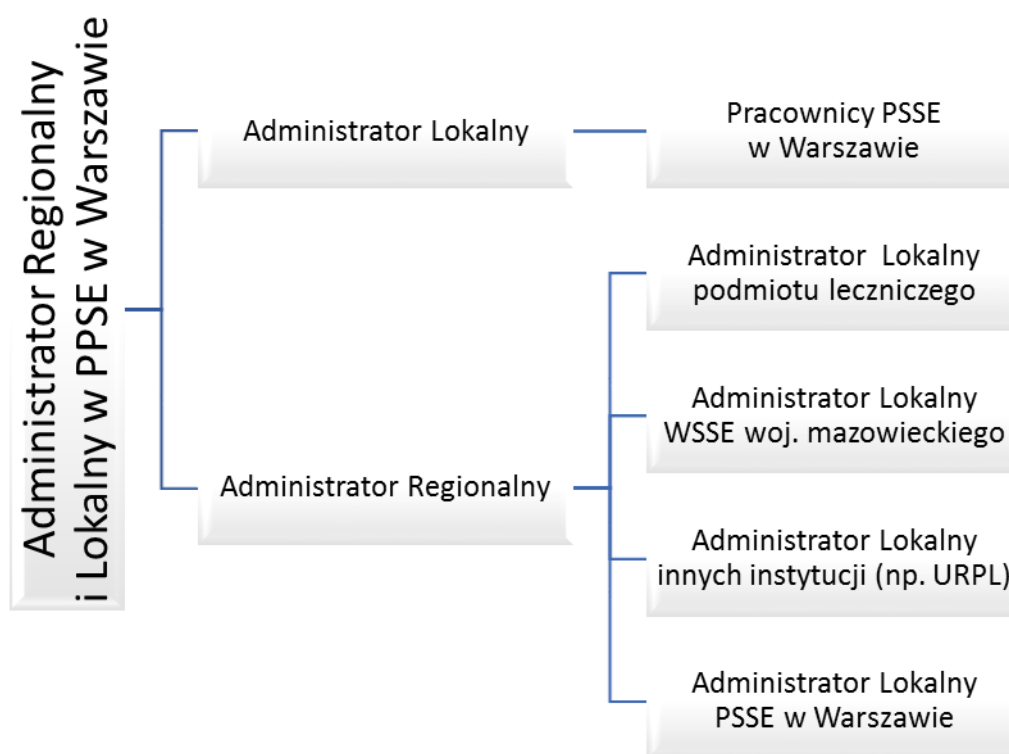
Administrator Regionalny i Lokalny w PPSE w Warszawie

Administrator Lokalny

Pracownicy PSSE w Warszawie

Administrator Regionalny

Administrator  Lokalny podmiotu leczniczego

Administrator Lokalny WSSE woj. mazowieckiego

Administrator Lokalny innych instytucji (np. URPL)

Administrator Lokalny PSSE w Warszawie